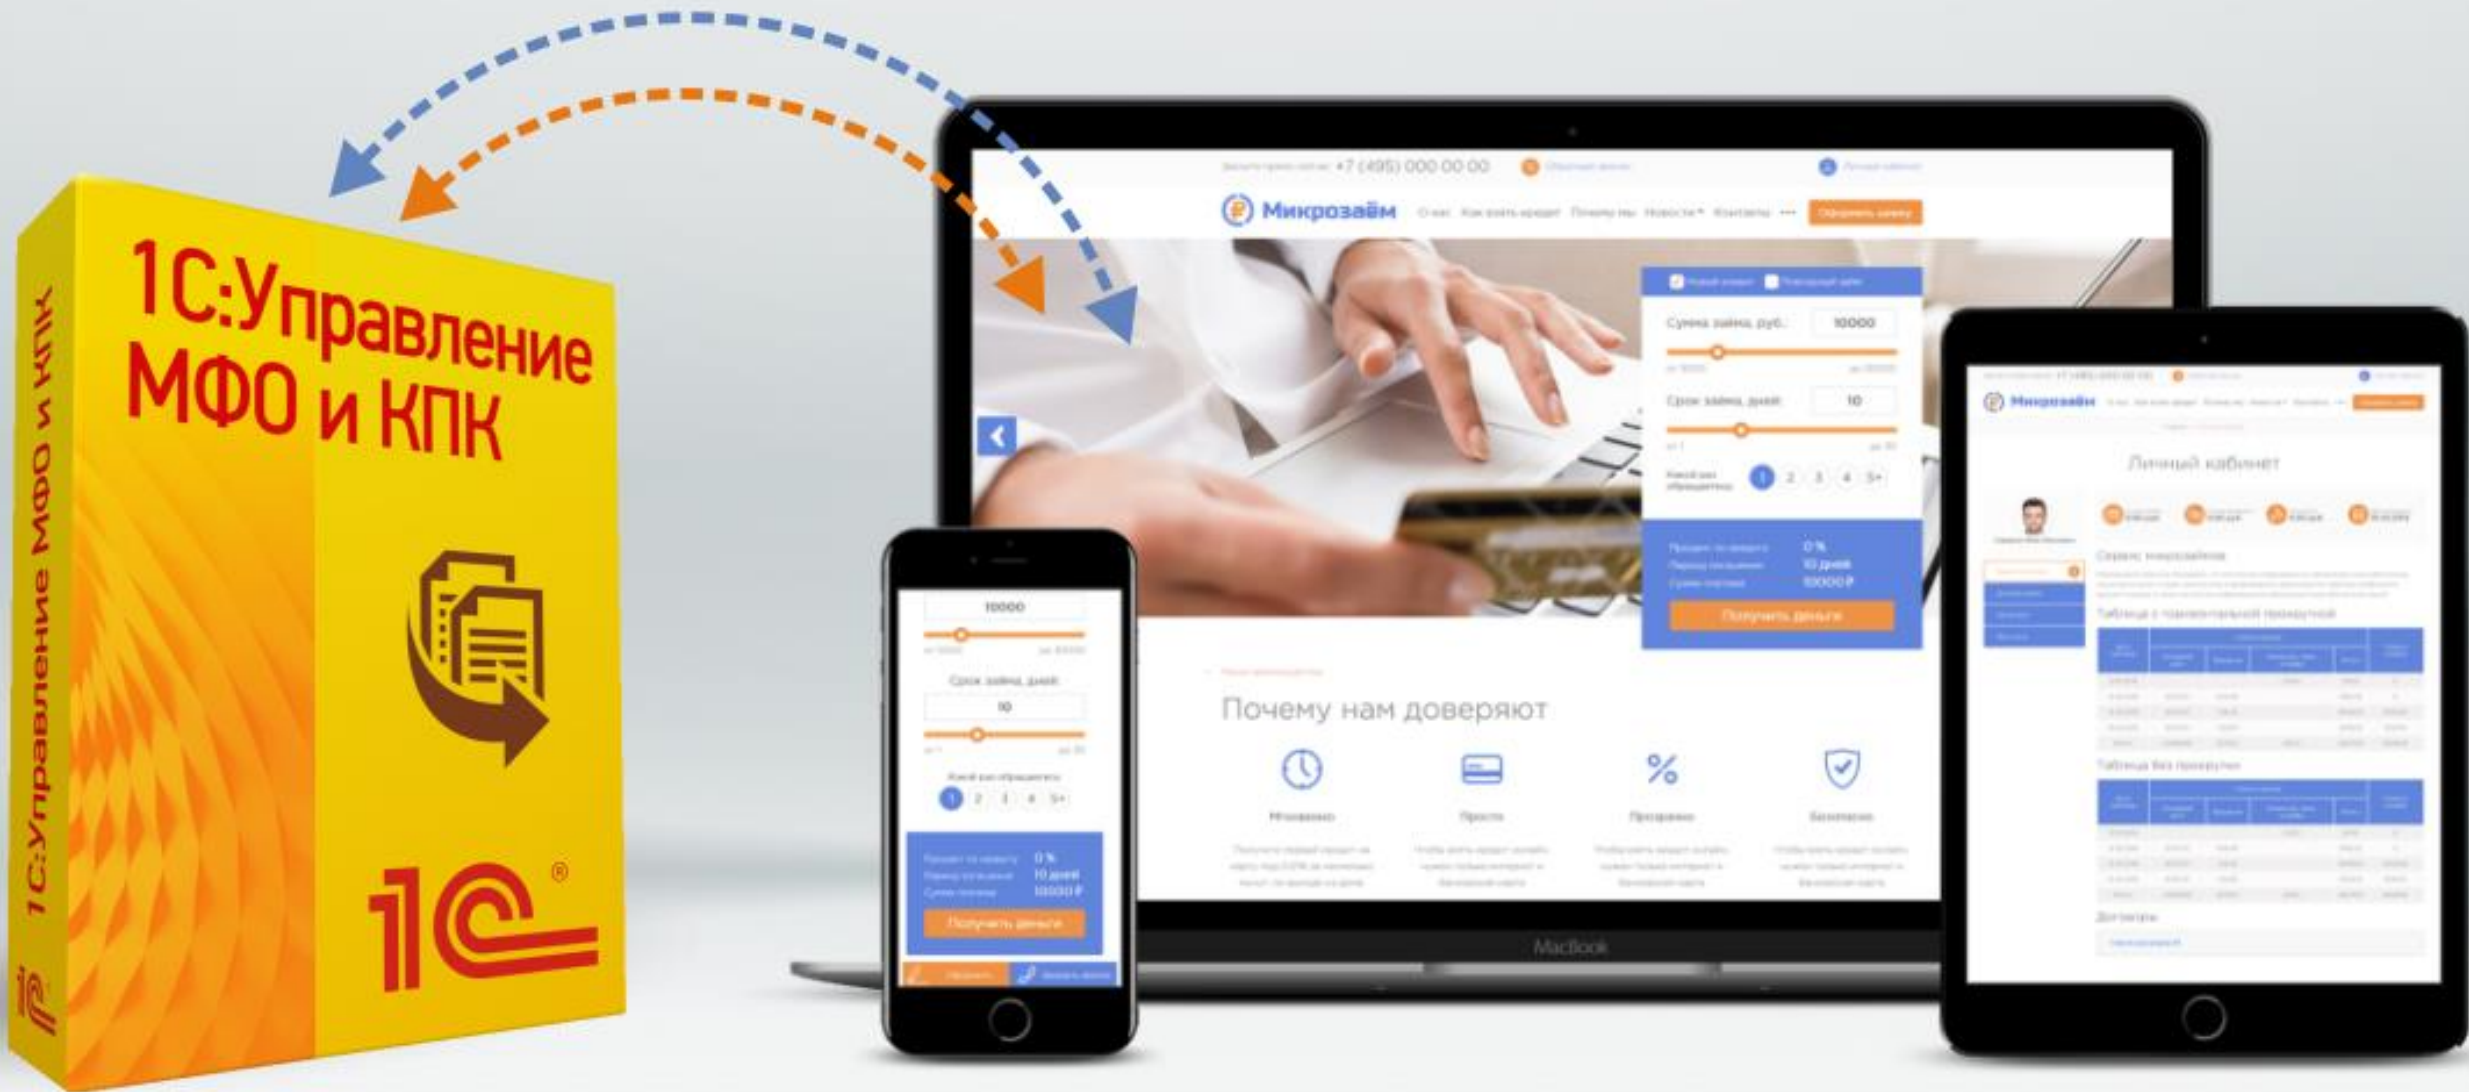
1С:Управление МФО и КПК

1С:Управление МФО и КПК

1С

+7 (495) 000 00 00

Микрозаём

Оформить заявку

Сумма займа, руб. 10000

Срок займа, дней 10

1 2 3 4 5+

0 %
10 дней
10000 ₽

Получить деньги

Почему нам доверяют

Мгновенно

Просто

Прозрачно

Безопасно

MacBook

10000

Срок займа, дней

10

1 2 3 4 5+

0 %
10 дней
10000 ₽

Получить деньги

Микрозаём

Личный кабинет

Таблица с горизонтальной прокруткой

Таблица без прокрутки

Договоры